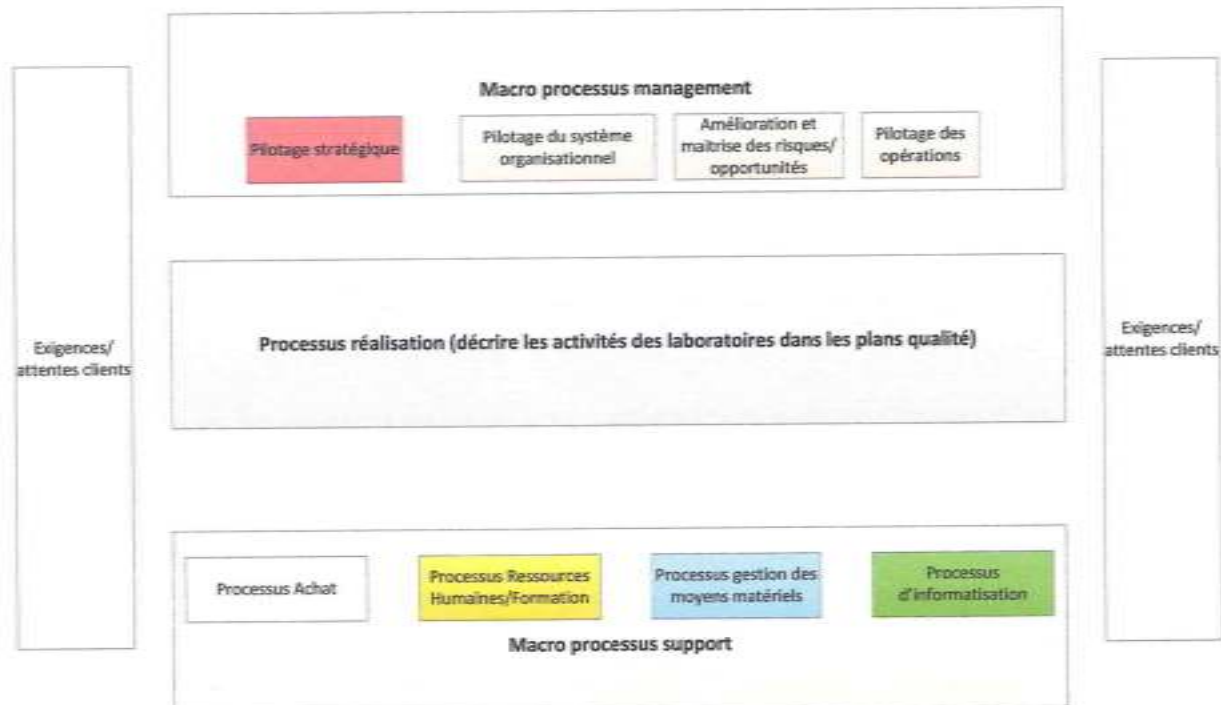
Exigences/ attentes clients

Macro processus management

Pilotage stratégique

Pilotage du système organisationnel

Amélioration et maitrise des risques/ opportunités

Pilotage des opérations

Processus réalisation (décrire les activités des laboratoires dans les plans qualité)

Processus Achat

Processus Ressources Humaines/Formation

Processus gestion des moyens matériels

Processus d'informatisation

Macro processus support

Exigences/ attentes clients